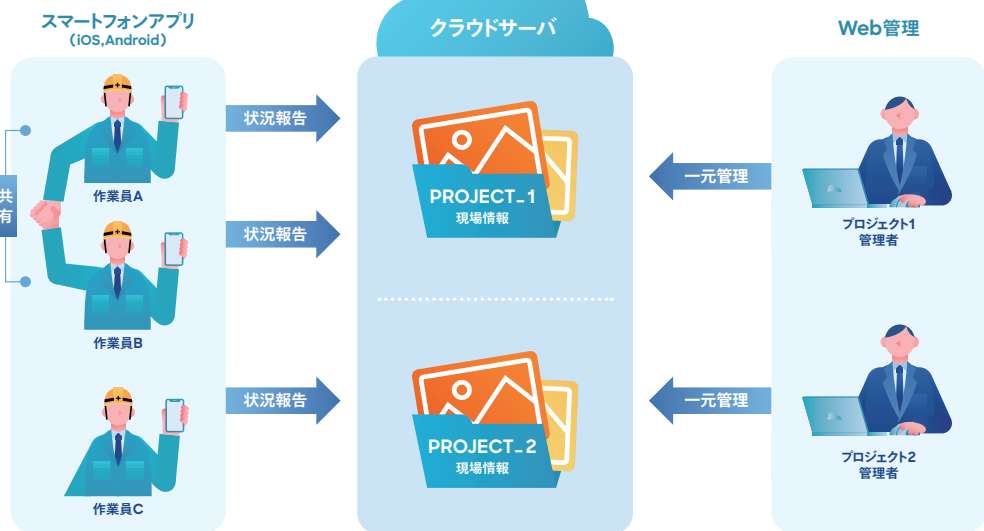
スマートフォンアプリ
（iOS,Android）

クラウドサーバ

Web管理

共有

作業員A

状況報告

PROJECT_1
現場情報

一元管理

プロジェクト1
管理者

作業員B

状況報告

作業員C

状況報告

PROJECT_2
現場情報

一元管理

プロジェクト2
管理者